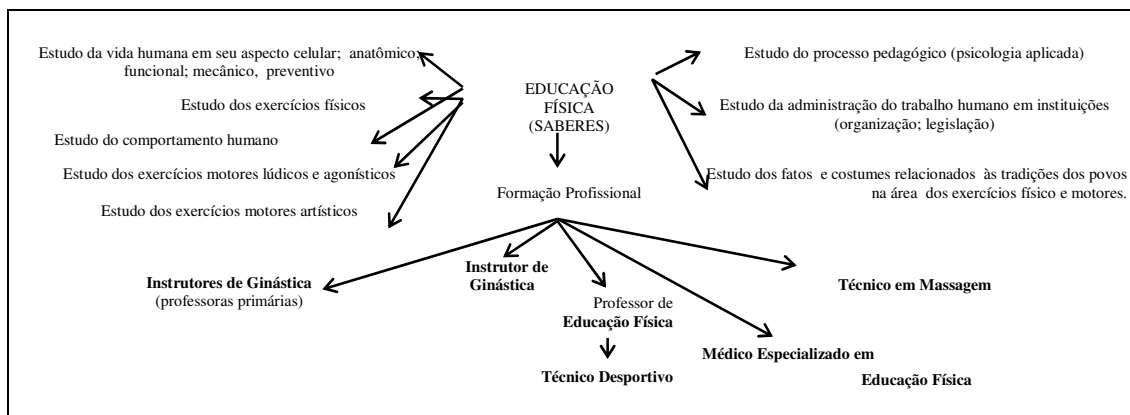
Estudo da vida humana em seu aspecto celular; anatômico; funcional; mecânico, preventivo

Estudo dos exercícios físicos

Estudo do comportamento humano

Estudo dos exercícios motores lúdicos e agonísticos

Estudo dos exercícios motores artísticos

EDUCAÇÃO FÍSICA (SABERES)

Estudo do processo pedagógico (psicologia aplicada)

Estudo da administração do trabalho humano em instituições (organização; legislação)

Estudo dos fatos e costumes relacionados às tradições dos povos na área dos exercícios físico e motores.

Formação Profissional

**Instrutores de Ginástica** (professoras primárias)

**Instrutor de Ginástica**

Professor de **Educação Física**

**Técnico Desportivo**

**Médico Especializado em Educação Física**

**Técnico em Massagem**